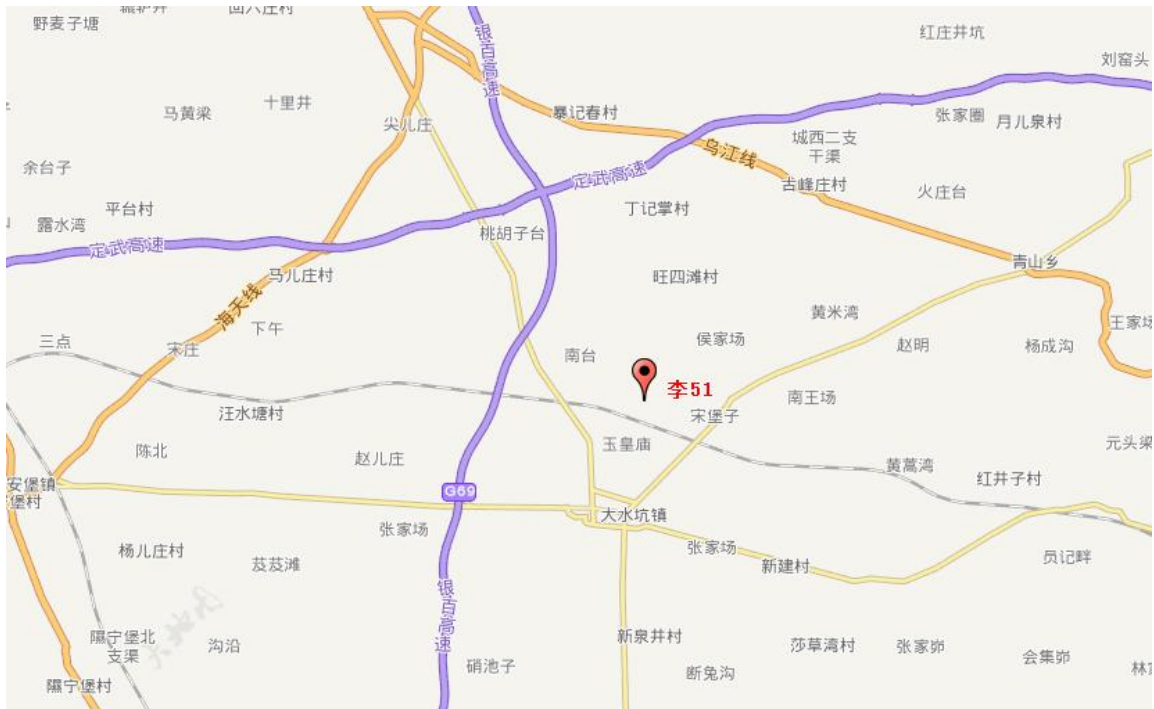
野麦子塘
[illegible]
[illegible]
红庄井坑
刘窑头
银百高速
暴记春村
马黄梁
十里井
尖儿庄
城西二支干渠
张家圈
月儿泉村
乌江线
余台子
定武高速
古峰庄村
火庄台
平台村
丁记掌村
露水湾
定武高速
桃胡子台
旺四滩村
青山乡
马儿庄村
海天线
黄米湾
王家
下午
三点
宋庄
侯家场
南台
赵明
杨成沟
李51
汪水塘村
宋堡子
南王场
陈北
玉皇庙
元头梁
赵儿庄
黄蒿湾
红井子村
安堡镇
堡村
G69
大水坑镇
张家场
张家场
杨儿庄村
芨芨滩
新建村
员记畔
银百高速
隰宁堡北支渠
沟沿
新泉井村
莎草湾村
张家峁
会集峁
隰宁堡村
硝池子
断兔沟
林